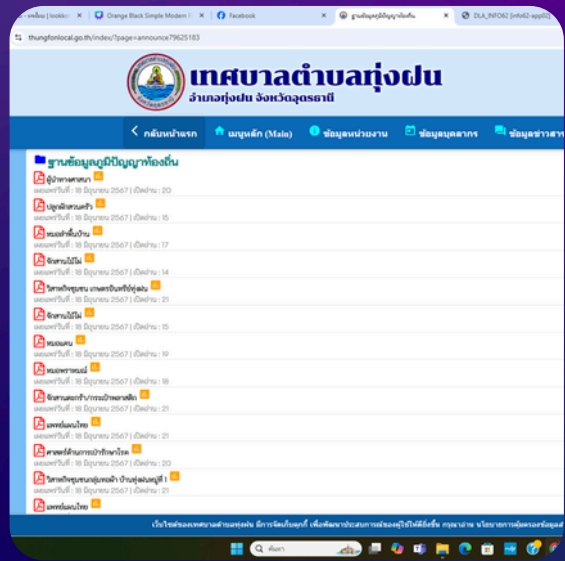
- หน้าจอ | lookkro | Orange Black Simple Modern | Facebook | ฐานข้อมูลภูมิปัญญาท้องถิ่น | DLA_INFO62 [info62-app02]

thungfonlocal.go.th/index/?page=announce79625183

เทศบาลตำบลทุ่งฝน
อำเภอทุ่งฝน จังหวัดอุดรธานี

กลับหน้าแรก | เมนูหลัก (Main) | ข้อมูลหน่วยงาน | ข้อมูลบุคลากร | ข้อมูลข่าวสาร

ฐานข้อมูลภูมิปัญญาท้องถิ่น

ผู้นำทางศาสนา
เผยแพร่วันที่ : 18 มิถุนายน 2567 | เปิดอ่าน : 20

ปลูกผักสวนครัว
เผยแพร่วันที่ : 18 มิถุนายน 2567 | เปิดอ่าน : 15

หมอลำพื้นบ้าน
เผยแพร่วันที่ : 18 มิถุนายน 2567 | เปิดอ่าน : 17

จักสานไม้ไผ่
เผยแพร่วันที่ : 18 มิถุนายน 2567 | เปิดอ่าน : 14

วิสาหกิจชุมชน เกษตรอินทรีย์ทุ่งฝน
เผยแพร่วันที่ : 18 มิถุนายน 2567 | เปิดอ่าน : 21

จักสานไม้ไผ่
เผยแพร่วันที่ : 18 มิถุนายน 2567 | เปิดอ่าน : 15

หมอแคน
เผยแพร่วันที่ : 18 มิถุนายน 2567 | เปิดอ่าน : 19

หมอพราหมณ์
เผยแพร่วันที่ : 18 มิถุนายน 2567 | เปิดอ่าน : 18

จักสานตะกร้า/กระเป๋าพลาสติก
เผยแพร่วันที่ : 18 มิถุนายน 2567 | เปิดอ่าน : 21

แพทย์แผนไทย
เผยแพร่วันที่ : 18 มิถุนายน 2567 | เปิดอ่าน : 21

ศาสตร์ด้านการบำบัดรักษาโรค
เผยแพร่วันที่ : 18 มิถุนายน 2567 | เปิดอ่าน : 20

วิสาหกิจชุมชนกลุ่มทอผ้า บ้านทุ่งฝนหมู่ที่ 1
เผยแพร่วันที่ : 18 มิถุนายน 2567 | เปิดอ่าน : 21

แพทย์แผนไทย

เว็บไซต์ของเทศบาลตำบลทุ่งฝน มีการจัดเก็บคุกกี้ เพื่อพัฒนาประสบการณ์ของผู้ใช้ให้ดียิ่งขึ้น กรุณาอ่าน นโยบายการคุ้มครองข้อมูลส่

Search